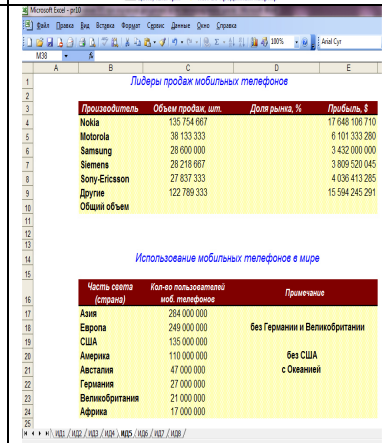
Microsoft Excel - pr10

Файл Правка Вид Вставка Формат Сервис Данные Окно Справка

100% Arial Cyr

M38 fx

| | A | B | C | D | E |
|---|---|---|---|---|---|
| 1 | | Лидеры продаж мобильных телефонов | | | |
| 2 | | | | | |
| 3 | | Производитель | Объем продаж, шт. | Доля рынка, % | Прибыль, $ |
| 4 | | Nokia | 135 754 667 | | 17 648 106 710 |
| 5 | | Motorola | 38 133 333 | | 6 101 333 280 |
| 6 | | Samsung | 28 600 000 | | 3 432 000 000 |
| 7 | | Siemens | 28 218 667 | | 3 809 520 045 |
| 8 | | Sony-Ericsson | 27 837 333 | | 4 036 413 285 |
| 9 | | Другие | 122 789 333 | | 15 594 245 291 |
| 10 | | Общий объем | | | |
| 11 | | | | | |
| 12 | | | | | |
| 13 | | | | | |
| 14 | | Использование мобильных телефонов в мире | | | |
| 15 | | | | | |
| 16 | | Часть света (страна) | Кол-во пользователей моб. телефонов | Примечание | |
| 17 | | Азия | 284 000 000 | | |
| 18 | | Европа | 249 000 000 | без Германии и Великобритании | |
| 19 | | США | 135 000 000 | | |
| 20 | | Америка | 110 000 000 | без США | |
| 21 | | Австалия | 47 000 000 | с Океанией | |
| 22 | | Германия | 27 000 000 | | |
| 23 | | Великобритания | 21 000 000 | | |
| 24 | | Африка | 17 000 000 | | |
| 25 | | | | | |

ИД1 / ИД2 / ИД3 / ИД4 / ИД5 / ИД6 / ИД7 / ИД8 /